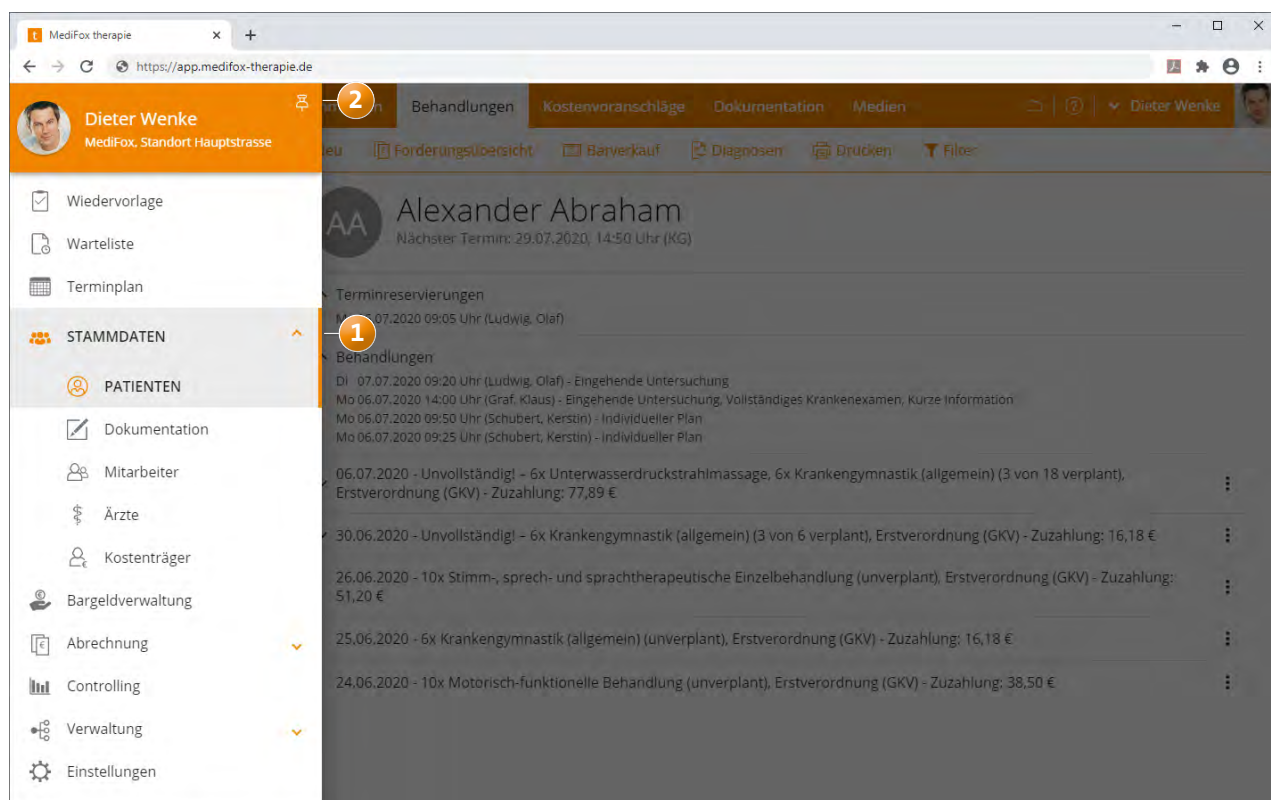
MediFox therapie
https://app.medifox-therapie.de

Dieter Wenke
MediFox, Standort Hauptstrasse

2

Behandlungen Kostenvoranschläge Dokumentation Medien Dieter Wenke

Neu Forderungsübersicht Barverkauf Diagnosen Drucken Filter

Wiedervorlage
Warteliste
Terminplan
STAMMDATEN
PATIENTEN
Dokumentation
Mitarbeiter
Ärzte
Kostenträger
Bargeldverwaltung
Abrechnung
Controlling
Verwaltung
Einstellungen

1

AA
Alexander Abraham
Nächster Termin: 29.07.2020, 14:50 Uhr (KG)

Terminreservierungen
M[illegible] 07.2020 09:05 Uhr (Ludwig, Olaf)

Behandlungen
Di 07.07.2020 09:20 Uhr (Ludwig, Olaf) - Eingehende Untersuchung
Mo 06.07.2020 14:00 Uhr (Graf, Klaus) - Eingehende Untersuchung, Vollständiges Krankenexamen, Kurze Information
Mo 06.07.2020 09:50 Uhr (Schubert, Kerstin) - Individueller Plan
Mo 06.07.2020 09:25 Uhr (Schubert, Kerstin) - Individueller Plan

06.07.2020 - Unvollständig! – 6x Unterwasserdruckstrahlmassage, 6x Krankengymnastik (allgemein) (3 von 18 verplant), Erstverordnung (GKV) - Zuzahlung: 77,89 €

30.06.2020 - Unvollständig! – 6x Krankengymnastik (allgemein) (3 von 6 verplant), Erstverordnung (GKV) - Zuzahlung: 16,18 €

26.06.2020 - 10x Stimm-, sprech- und sprachtherapeutische Einzelbehandlung (unverplant), Erstverordnung (GKV) - Zuzahlung: 51,20 €

25.06.2020 - 6x Krankengymnastik (allgemein) (unverplant), Erstverordnung (GKV) - Zuzahlung: 16,18 €

24.06.2020 - 10x Motorisch-funktionelle Behandlung (unverplant), Erstverordnung (GKV) - Zuzahlung: 38,50 €